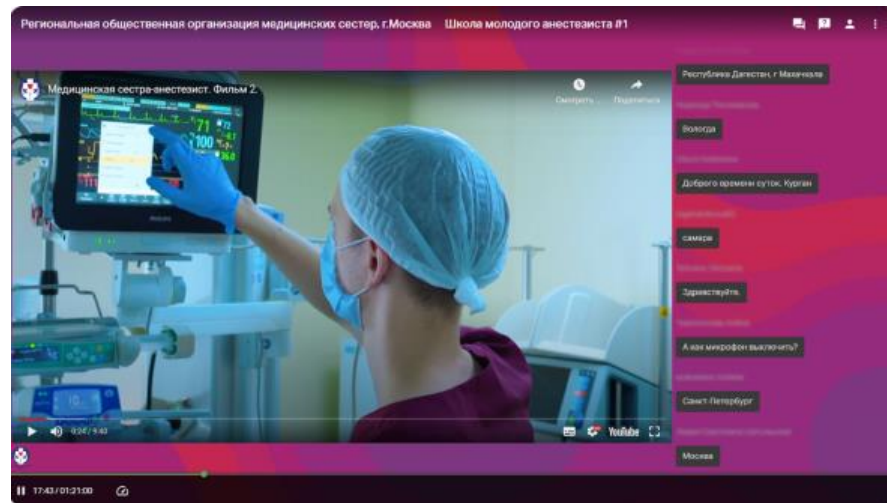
Региональная общественная организация медицинских сестер, г.Москва Школа молодого анестезиста #1

Медицинская сестра-анестезист. Фильм 2.

Смотреть... Поделиться

71 72 100 360

0:24 / 9:40

YouTube

17:43 / 01:21:00

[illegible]

Республика Дагестан, г Махачкала

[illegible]

Вологда

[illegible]

Доброго времени суток. Курган

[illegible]

самара

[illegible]

Здравствуйте.

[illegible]

А как микрофон выключить?

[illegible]

Санкт-Петербург

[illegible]

Москва